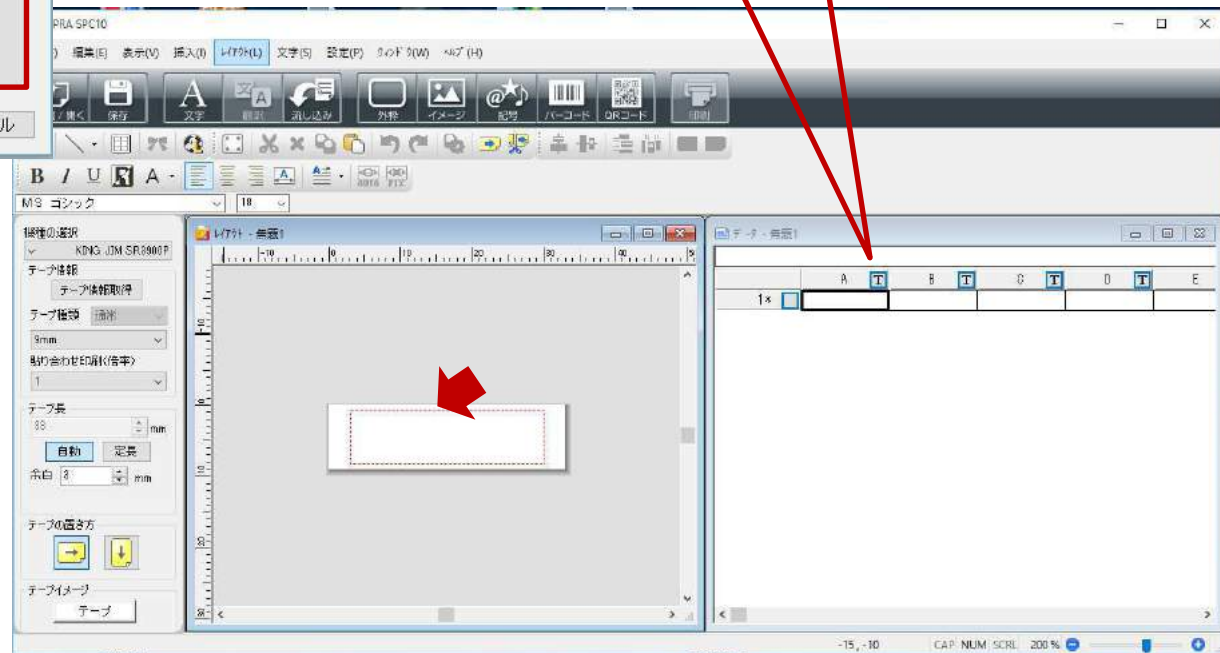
PRA SPC10

) 編集(E) 表示(V) 挿入(I) レイアウト(L) 文字(S) 設定(P) ウィンドウ(W) ヘルプ(H)

/ 開く 保存 文字 翻訳 流し込み 外枠 イメージ 記号 バーコード QRコード 印刷

ル

B I U A

MS ゴシック 18

機種の選択
KING JIM SR5900P
テープ情報
テープ情報取得
テープ種類 通常
9mm
貼り合わせ印刷(倍率)
1
テープ長
88 mm
自動 定長
余白 8 mm
テープの置き方
テープイメージ
テープ

レイアウト - 無題1

データ - 無題1

| | A | B | C | D | E |
|---|---|---|---|---|---|
| 1 | | | | | |

-15, -10 CAP NUM SCRL 200 %